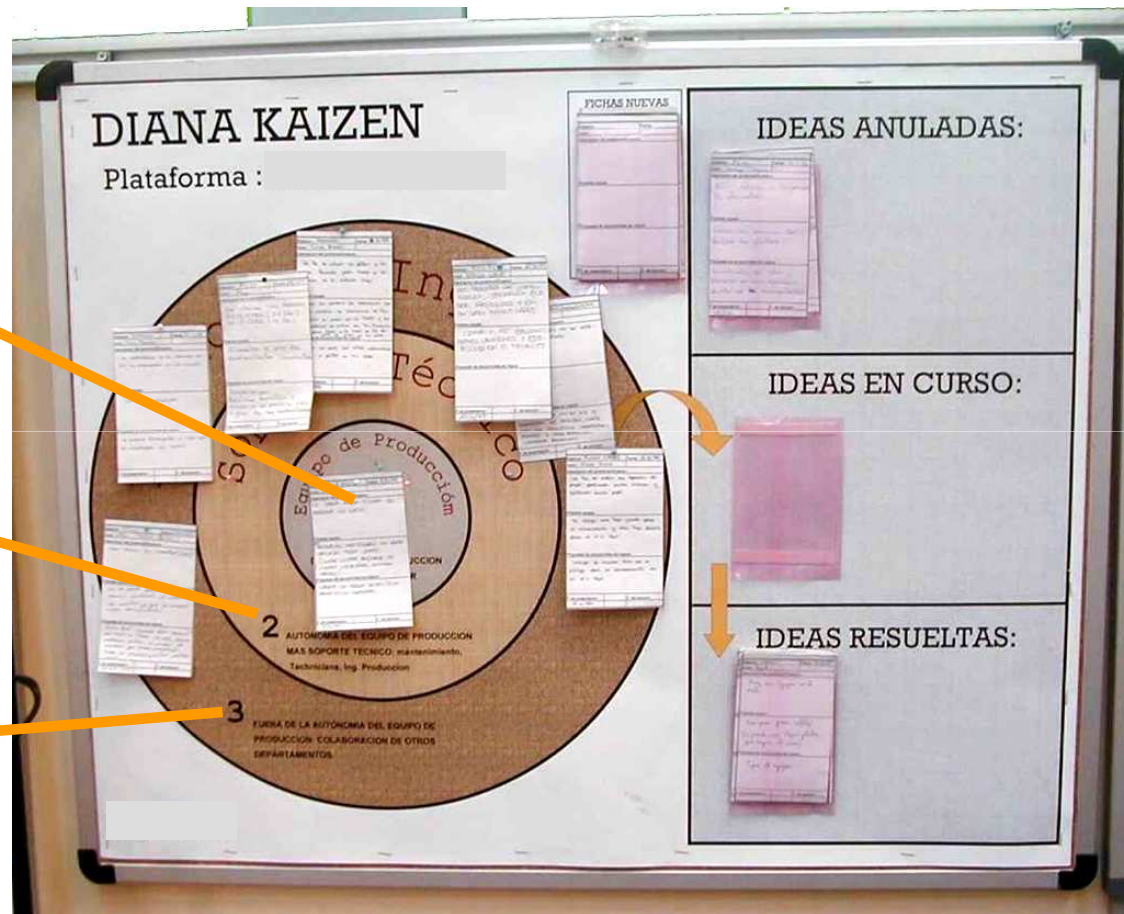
DIANA KAIZEN

Plataforma :

FICHAS NUEVAS

IDEAS ANULADAS:

IDEAS EN CURSO:

IDEAS RESUELTAS:

Ing

Soporte Técnico

Equipo de Producción

PRODUCCION

2 AUTONOMIA DEL EQUIPO DE PRODUCCION MAS SOPORTE TECNICO: mantenimiento, Technicians, Ing. Produccion

3 FUERA DE LA AUTONOMIA DEL EQUIPO DE PRODUCCION. COLABORACION DE OTROS DEPARTAMENTOS.